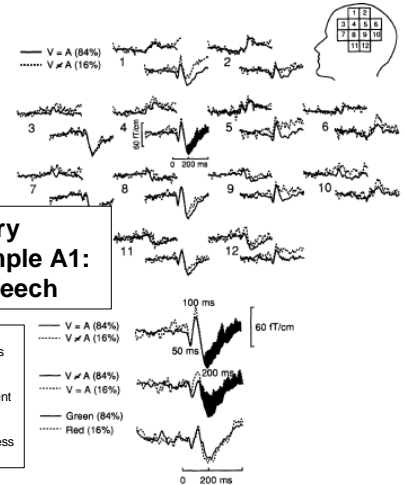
V = A (84%)
V ≠ A (16%)

1 2 3 4 5 6 7 8 9 10 11 12

1
2
3
4
60 fT/cm
0 200 ms
5
6
7
8
9
10
11
12

ry
mple A1:
eech

s

nt

ss

V = A (84%)
V ≠ A (16%)
100 ms
50 ms
60 fT/cm
V ≠ A (84%)
V = A (16%)
200 ms
Green (84%)
Red (16%)
0 200 ms